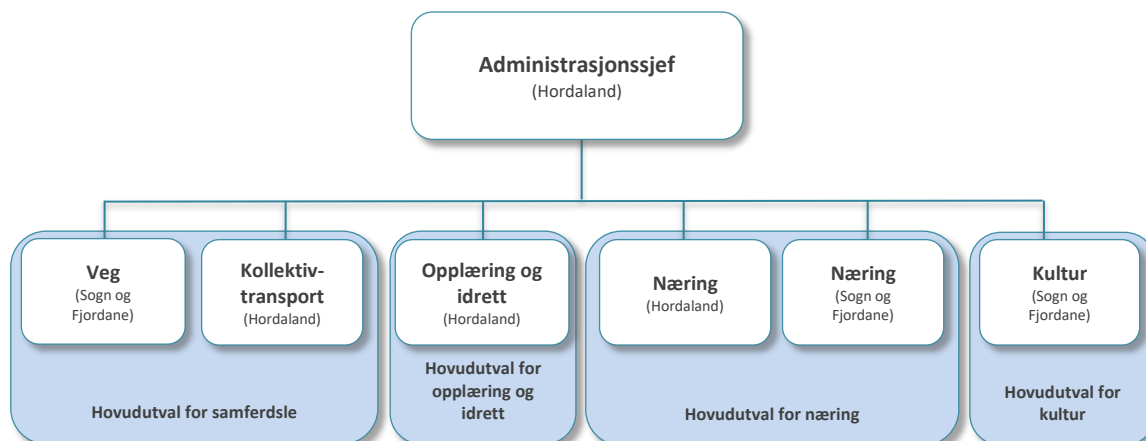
Administrasjonssjef
(Hordaland)

Veg
(Sogn og Fjordane)

Kollektivtransport
(Hordaland)

Hovudutval for samferdsle

Opplæring og idrett
(Hordaland)

Hovudutval for opplæring og idrett

Næring
(Hordaland)

Næring
(Sogn og Fjordane)

Hovudutval for næring

Kultur
(Sogn og Fjordane)

Hovudutval for kultur